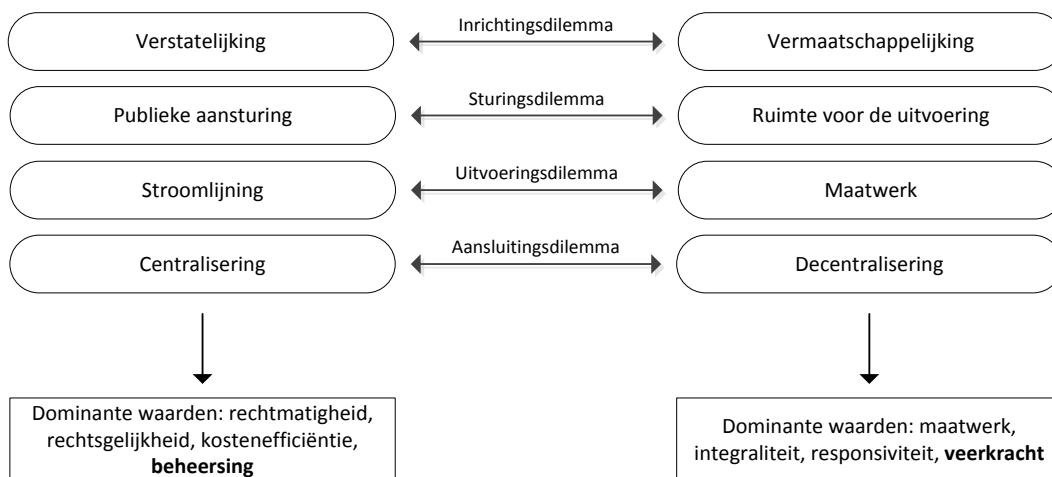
Verstatelijking

Inrichtingsdilemma

Vermaatschappelijking

Publieke aansturing

Sturingsdilemma

Ruimte voor de uitvoering

Stroomlijning

Uitvoeringsdilemma

Maatwerk

Centralisering

Aansluitingsdilemma

Decentralisering

Dominante waarden: rechtmatigheid, rechtsgelijkheid, kostenefficiëntie, **beheersing**

Dominante waarden: maatwerk, integraliteit, responsiviteit, **veerkracht**